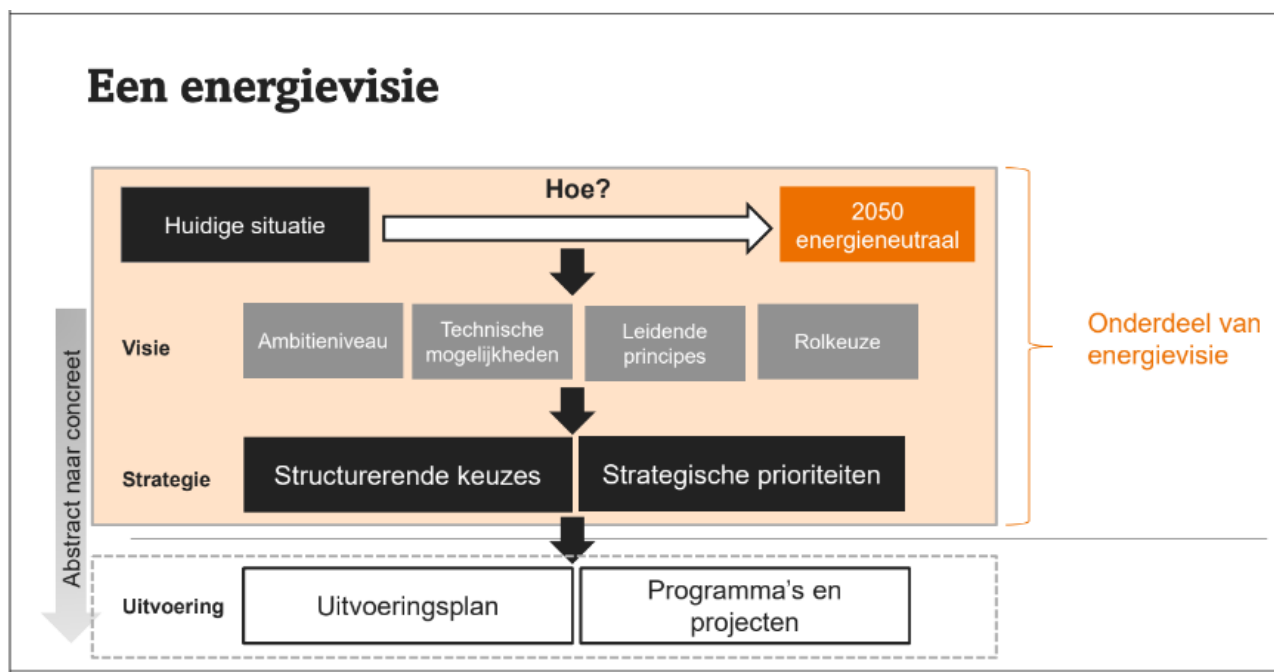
Een energievisie

Hoe?

Huidige situatie

2050 energieneutraal

Visie

Ambitieniveau

Technische mogelijkheden

Leidende principes

Rolkeuze

Strategie

Structurerende keuzes

Strategische prioriteiten

Onderdeel van energievisie

Abstract naar concreet

Uitvoering

Uitvoeringsplan

Programma's en projecten